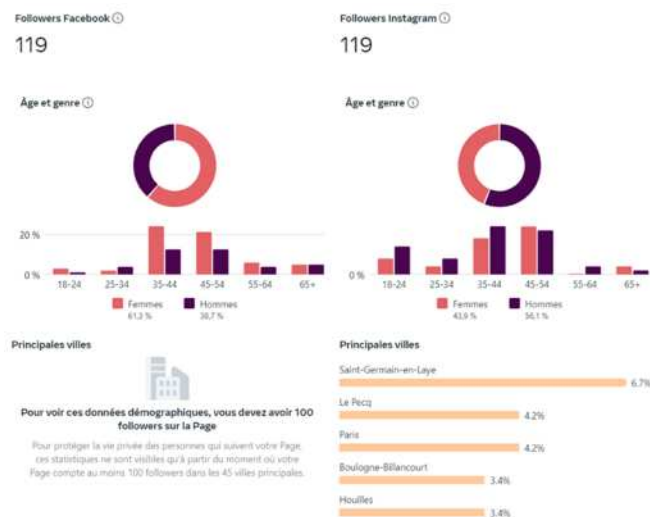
Followers Facebook ⓘ

119

Âge et genre ⓘ

20 %

0 %

18-24 25-34 35-44 45-54 55-64 65+

Femmes 61,3 %

Hommes 38,7 %

Principales villes

Pour voir ces données démographiques, vous devez avoir 100 followers sur la Page

Pour protéger la vie privée des personnes qui suivent votre Page, ces statistiques ne sont visibles qu'à partir du moment où votre Page compte au moins 100 followers dans les 45 villes principales.

Followers Instagram ⓘ

119

Âge et genre ⓘ

0 %

18-24 25-34 35-44 45-54 55-64 65+

Femmes 43,9 %

Hommes 56,1 %

Principales villes

Saint-Germain-en-Laye 6.7%

Le Pecq 4.2%

Paris 4.2%

Boulogne-Billancourt 3.4%

Houilles 3.4%